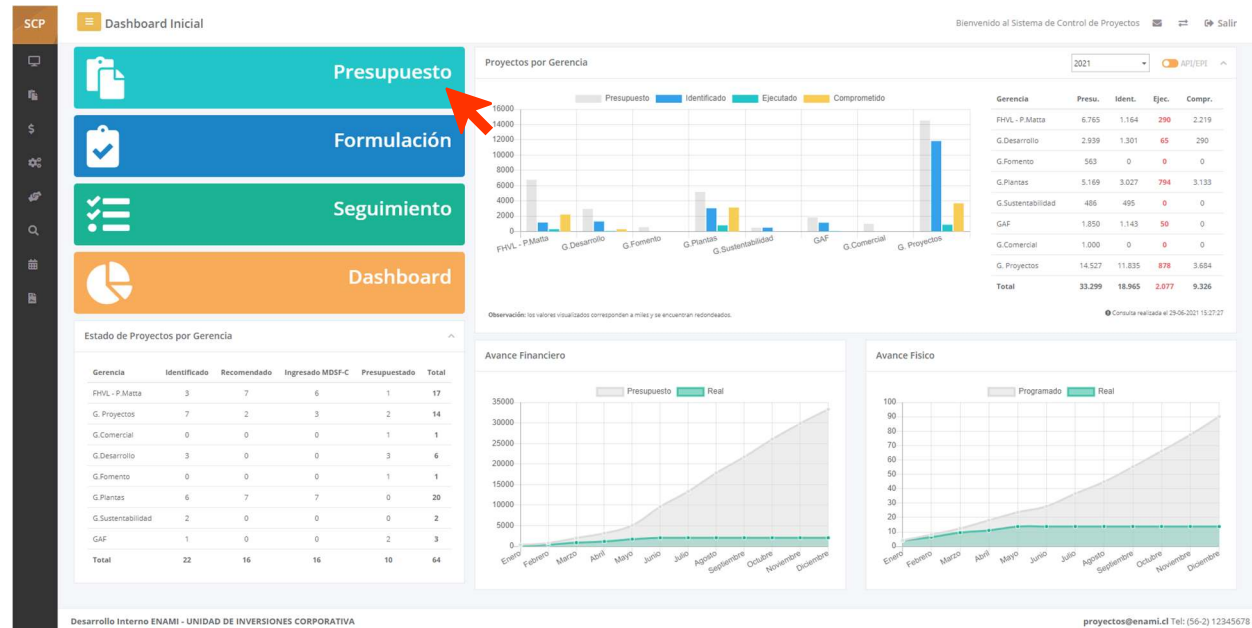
SCP

Dashboard Inicial

Bienvenido al Sistema de Control de Proyectos Salir

Presupuesto

Formulación

Seguimiento

Dashboard

Proyectos por Gerencia

2021

API/EPE

Presupuesto Identificado Ejecutado Comprometido

16000 14000 12000 10000 8000 6000 4000 2000 0

FHVL - P.Matta G.Desarrollo G.Fomento G.Plantas G.Sustentabilidad GAF G.Comercial G. Proyectos

| Gerencia | Presu. | Ident. | Ejec. | Compr. |
|---|---|---|---|---|
| FHVL - P.Matta | 6.765 | 1.164 | 290 | 2.219 |
| G.Desarrollo | 2.939 | 1.301 | 65 | 290 |
| G.Fomento | 563 | 0 | 0 | 0 |
| G.Plantas | 5.169 | 3.027 | 794 | 3.133 |
| G.Sustentabilidad | 486 | 495 | 0 | 0 |
| GAF | 1.850 | 1.143 | 50 | 0 |
| G.Comercial | 1.000 | 0 | 0 | 0 |
| G. Proyectos | 14.527 | 11.835 | 878 | 3.684 |
| Total | 33.299 | 18.965 | 2.077 | 9.326 |

Observación: los valores visualizados corresponden a miles y se encuentran redondeados.

Consulta realizada el 29-06-2021 15:27:27

Estado de Proyectos por Gerencia

| Gerencia | Identificado | Recomendado | Ingresado MDSF-C | Presupuestado | Total |
|---|---|---|---|---|---|
| FHVL - P.Matta | 3 | 7 | 6 | 1 | 17 |
| G. Proyectos | 7 | 2 | 3 | 2 | 14 |
| G.Comercial | 0 | 0 | 0 | 1 | 1 |
| G.Desarrollo | 3 | 0 | 0 | 3 | 6 |
| G.Fomento | 0 | 0 | 0 | 1 | 1 |
| G.Plantas | 6 | 7 | 7 | 0 | 20 |
| G.Sustentabilidad | 2 | 0 | 0 | 0 | 2 |
| GAF | 1 | 0 | 0 | 2 | 3 |
| Total | 22 | 16 | 16 | 10 | 64 |

Avance Financiero

Presupuesto Real

35000 30000 25000 20000 15000 10000 5000 0

Enero Febrero Marzo Abril Mayo Junio Julio Agosto Septiembre Octubre Noviembre Diciembre

Avance Fisico

Programado Real

100 90 80 70 60 50 40 30 20 10 0

Enero Febrero Marzo Abril Mayo Junio Julio Agosto Septiembre Octubre Noviembre Diciembre

Desarrollo Interno ENAMI - UNIDAD DE INVERSIONES CORPORATIVA

proyectos@enami.cl Tel: (56-2) 12345678